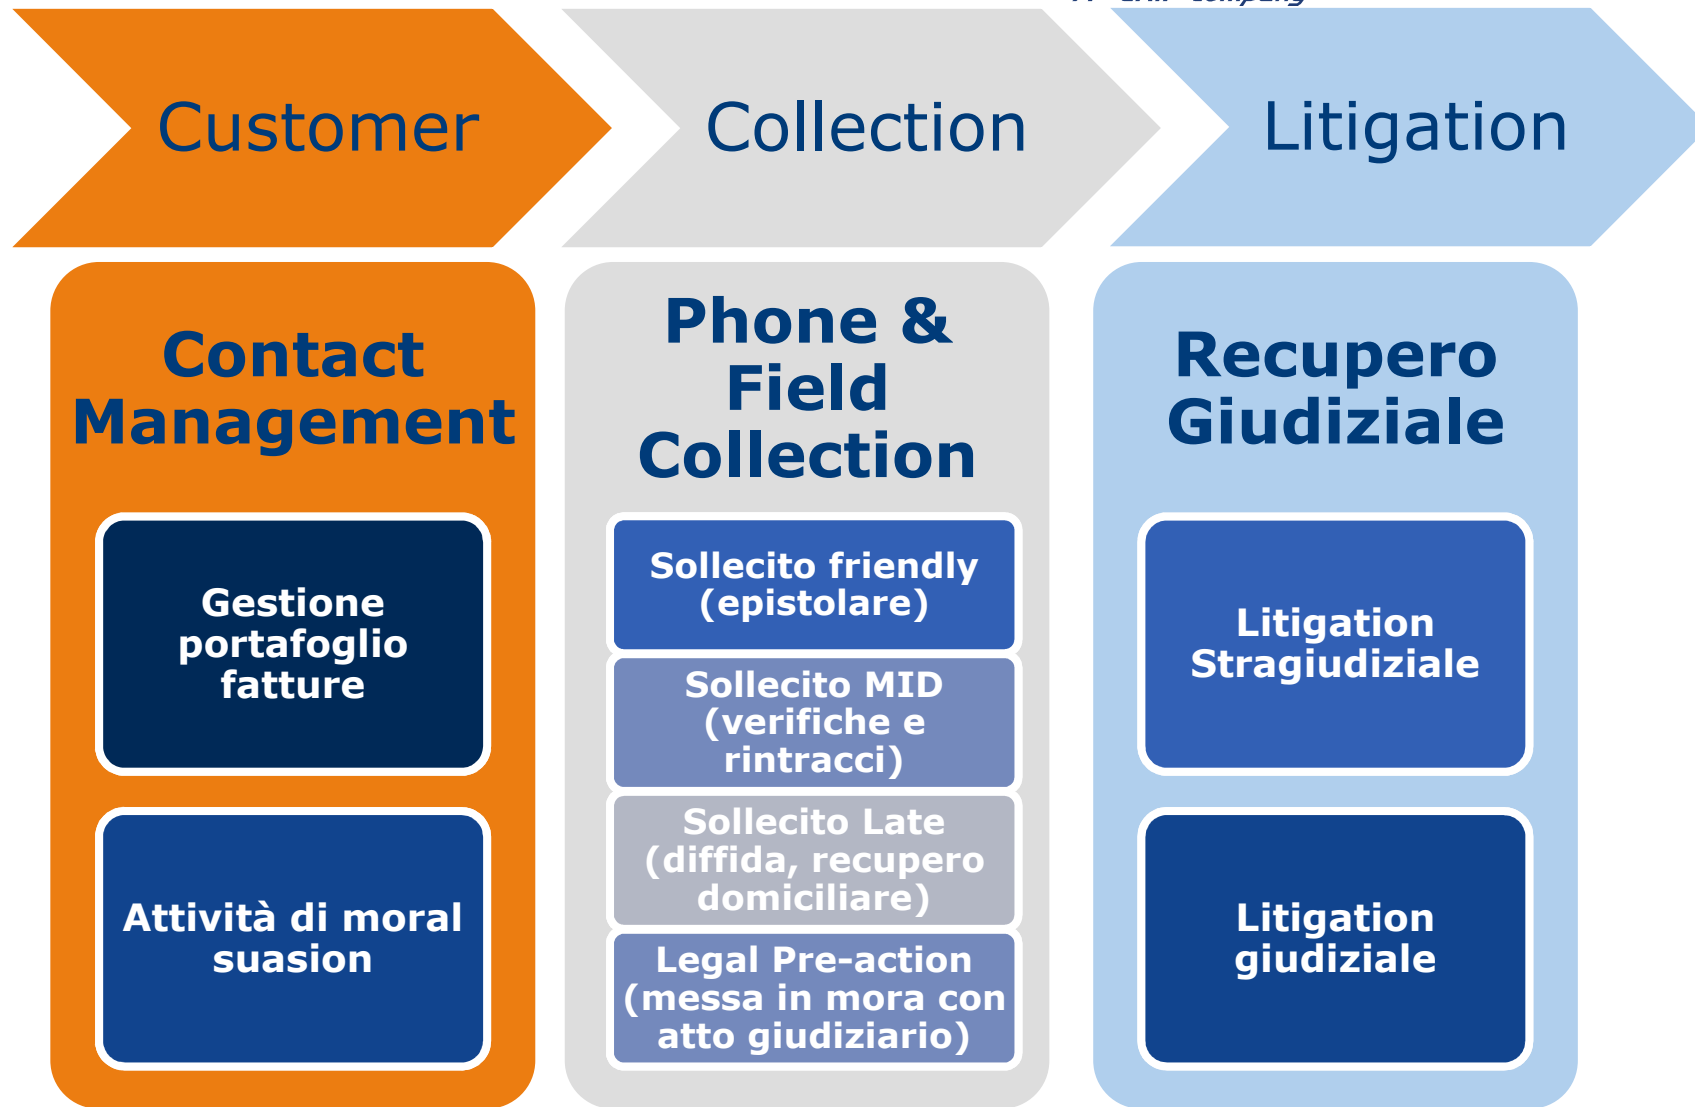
Customer

Collection

Litigation

Contact Management

Gestione portafoglio fatture

Attività di moral suasion

Phone & Field Collection

Sollecito friendly (epistolare)

Sollecito MID (verifiche e rintracci)

Sollecito Late (diffida, recupero domiciliare)

Legal Pre-action (messa in mora con atto giudiziario)

Recupero Giudiziale

Litigation Stragiudiziale

Litigation giudiziale